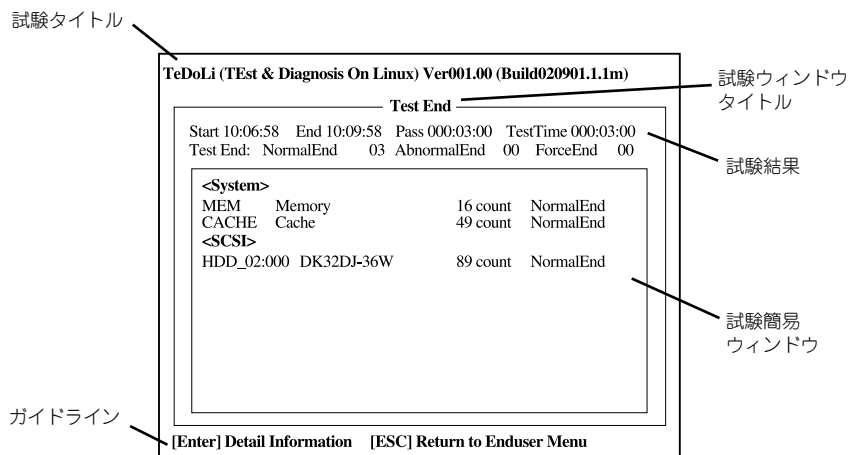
試験タイトル

TeDoLi (TEst & Diagnosis On Linux) Ver001.00 (Build020901.1.1m)

試験ウィンドウタイトル

Test End

Start 10:06:58 End 10:09:58 Pass 000:03:00 TestTime 000:03:00
Test End: NormalEnd 03 AbnormalEnd 00 ForceEnd 00

試験結果

<System>
MEM Memory 16 count NormalEnd
CACHE Cache 49 count NormalEnd
<SCSI>
HDD_02:000 DK32DJ-36W 89 count NormalEnd

試験簡易ウィンドウ

ガイドライン

[Enter] Detail Information [ESC] Return to Enduser Menu